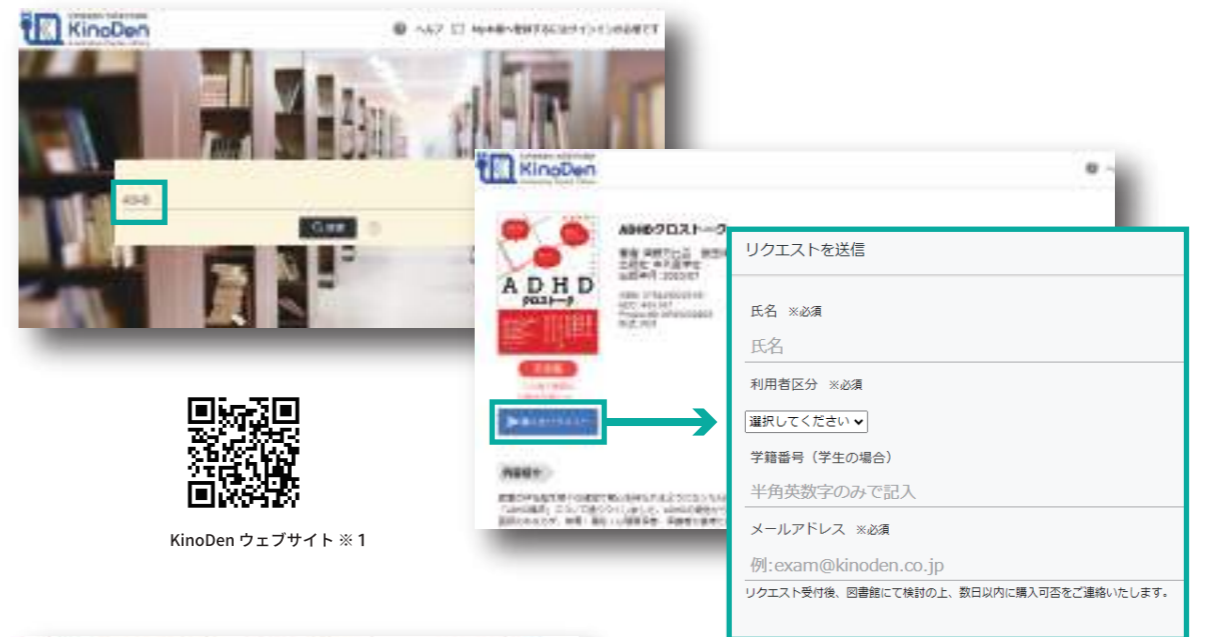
KinoDen

ヘルプ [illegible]

ADHD

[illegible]

KinoDen

ADHDクロストーク

A D H D
クロストーク

リクエストを送信

氏名 ※必須

氏名

利用者区分 ※必須

選択してください

学籍番号（学生の場合）

半角英数字のみで記入

メールアドレス ※必須

例:exam@kinoden.co.jp

リクエスト受付後、図書館にて検討の上、数日以内に購入可否をご連絡いたします。

KinoDen ウェブサイト ※1